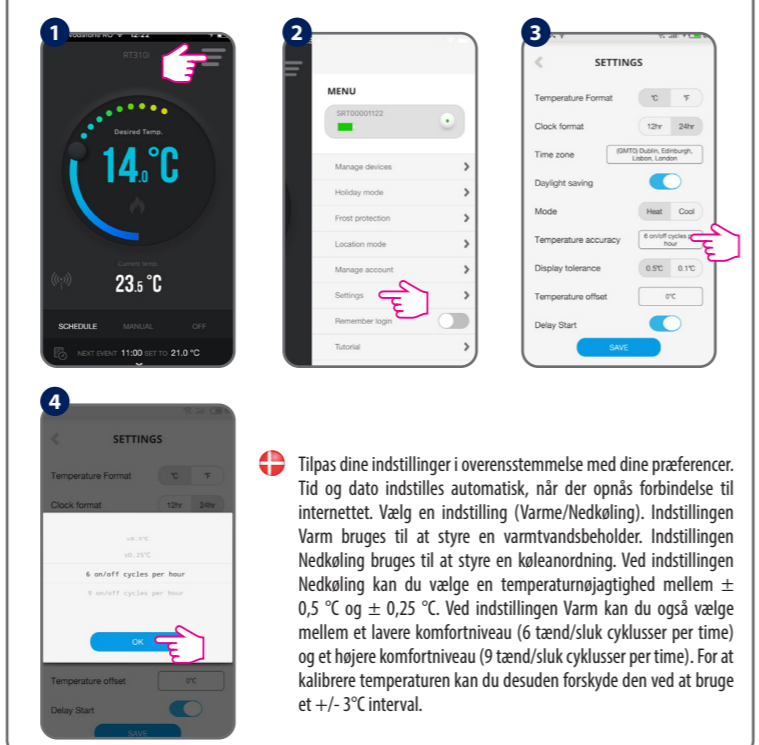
1

Vodafone NO 12:22

RT310i

Desired Temp.

14.0 °C

Current temp.

23.5 °C

SCHEDULE MANUAL OFF

NEXT EVENT 11:00 SET TO 21.0 °C

2

MENU

SRT00001122

Manage devices

Holiday mode

Frost protection

Location mode

Manage account

Settings

Remember login

Tutorial

3

SETTINGS

Temperature Format °C °F

Clock format 12hr 24hr

Time zone (GMT0) Dublin, Edinburgh, Lisbon, London

Daylight saving

Mode Heat Cool

Temperature accuracy 6 on/off cycles per hour

Display tolerance 0.5°C 0.1°C

Temperature offset 0°C

Delay Start

SAVE

4

SETTINGS

Temperature Format °C °F

Clock format 12hr 24hr

±0.5°C

±0.25°C

6 on/off cycles per hour

9 on/off cycles per hour

OK

Temperature offset 0°C

Delay Start

SAVE

Tilpas dine indstillinger i overensstemmelse med dine præferencer. Tid og dato indstilles automatisk, når der opnås forbindelse til internettet. Vælg en indstilling (Varme/Nedkøling). Indstillingen Varm bruges til at styre en varmtvandsbeholder. Indstillingen Nedkøling bruges til at styre en køleanordning. Ved indstillingen Nedkøling kan du vælge en temperaturnøjagtighed mellem ± 0,5 °C og ± 0,25 °C. Ved indstillingen Varm kan du også vælge mellem et lavere komfortniveau (6 tænd/sluk cyklusser per time) og et højere komfortniveau (9 tænd/sluk cyklusser per time). For at kalibrere temperaturen kan du desuden forskyde den ved at bruge et +/- 3°C interval.